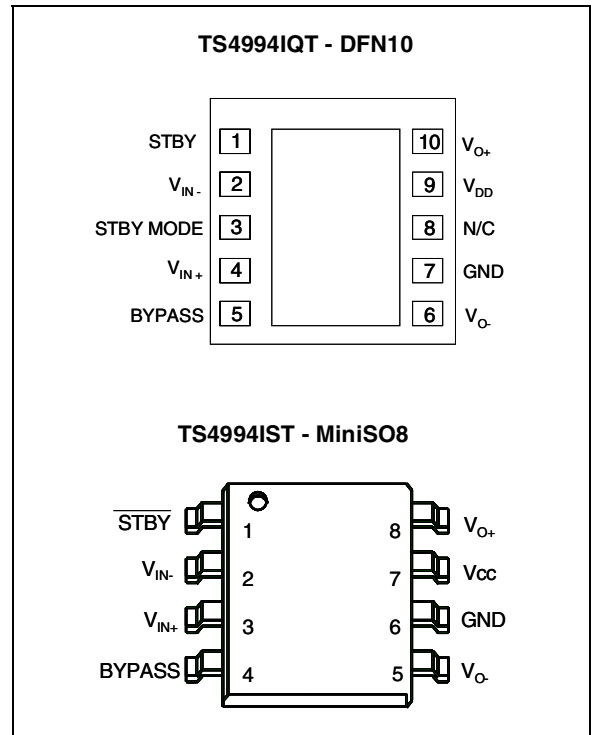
TS4994IQT - DFN10

STBY 1
$V_{IN-}$ 2
STBY MODE 3
$V_{IN+}$ 4
BYPASS 5

10 $V_{O+}$
9 $V_{DD}$
8 N/C
7 GND
6 $V_{O-}$

TS4994IST - MiniSO8

$\overline{STBY}$ 1
$V_{IN-}$ 2
$V_{IN+}$ 3
BYPASS 4

8 $V_{O+}$
7 Vcc
6 GND
5 $V_{O-}$